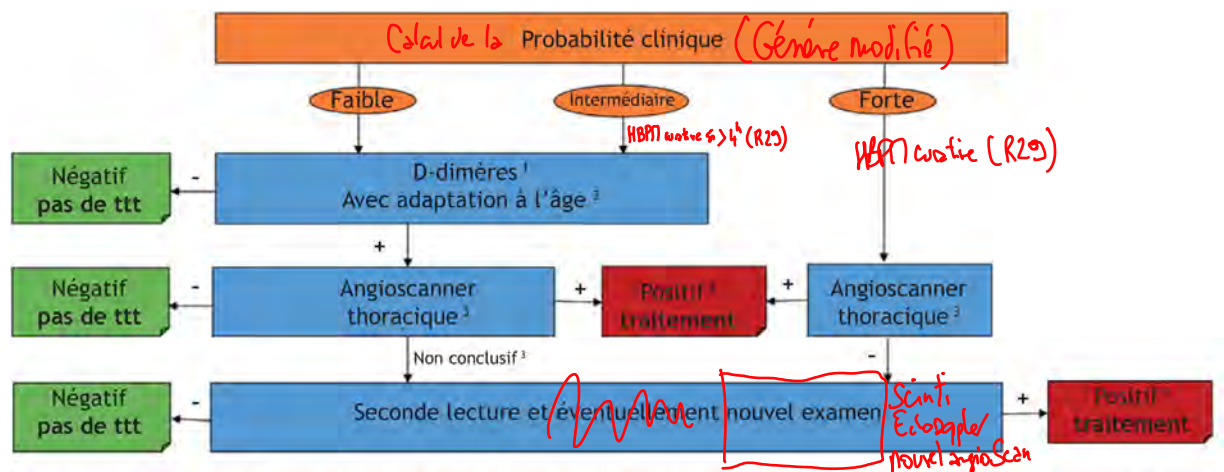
Calcul de la Probabilité clinique (Génève modifié)

Faible

Intermédiaire

HBPM curative si >4h (R29)

Forte

HBPM curative (R29)

Négatif pas de ttt

-

D-dimères ¹
Avec adaptation à l'âge ³

+

Négatif pas de ttt

-

Angioscanner thoracique ³

+

Positif ³ traitement

+

Angioscanner thoracique ³

Non conclusif ³

-

Négatif pas de ttt

-

Seconde lecture et éventuellement nouvel examen

Scinti
Echodoppler/
nouvel angioScan

+

Positif traitement